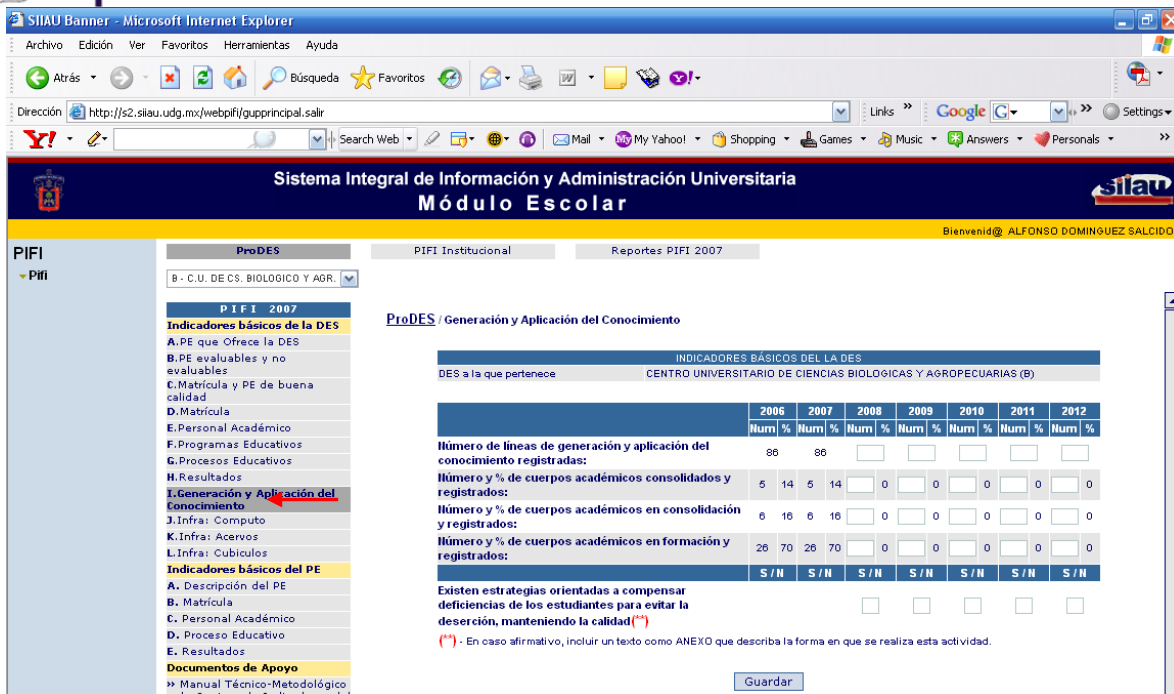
SIIAU Banner - Microsoft Internet Explorer

Archivo Edición Ver Favoritos Herramientas Ayuda

Atrás Búsqueda Favoritos

Dirección http://s2.siiau.udg.mx/webpifi/gupprincipal.salir

Links Google Settings

Search Web Mail My Yahoo! Shopping Games Music Answers Personals

Sistema Integral de Información y Administración Universitaria
Módulo Escolar

siiau

Bienvenid@ ALFONSO DOMINGUEZ SALCIDO

PIFI
Pifi

ProDES | PIFI Institucional | Reportes PIFI 2007

B - C.U. DE CS. BIOLOGICO Y AGR.

PIFI 2007
Indicadores básicos de la DES
A.PE que Ofrece la DES
B.PE evaluables y no evaluables
C.Matrícula y PE de buena calidad
D.Matrícula
E.Personal Académico
F.Programas Educativos
G.Procesos Educativos
H.Resultados
I.Generación y Aplicación del Conocimiento
J.Infra: Computo
K.Infra: Acervos
L.Infra: Cubiculos
Indicadores básicos del PE
A. Descripción del PE
B. Matrícula
C. Personal Académico
D. Proceso Educativo
E. Resultados
Documentos de Apoyo
» Manual Técnico-Metodológico

ProDES / Generación y Aplicación del Conocimiento

| INDICADORES BÁSICOS DEL LA DES | |
|---|---|
| DES a la que pertenece | CENTRO UNIVERSITARIO DE CIENCIAS BIOLOGICAS Y AGROPECUARIAS (B) |

| | 2006 | | 2007 | | 2008 | | 2009 | | 2010 | | 2011 | | 2012 | |
|---|---|---|---|---|---|---|---|---|---|---|---|---|---|---|
| | Num | % | Num | % | Num | % | Num | % | Num | % | Num | % | Num | % |
| Número de líneas de generación y aplicación del conocimiento registradas: | 86 | | 86 | | | | | | | | | | | |
| Número y % de cuerpos académicos consolidados y registrados: | 5 | 14 | 5 | 14 | | 0 | | 0 | | 0 | | 0 | | 0 |
| Número y % de cuerpos académicos en consolidación y registrados: | 6 | 16 | 6 | 16 | | 0 | | 0 | | 0 | | 0 | | 0 |
| Número y % de cuerpos académicos en formación y registrados: | 26 | 70 | 26 | 70 | | 0 | | 0 | | 0 | | 0 | | 0 |
| | S/N | | S/N | | S/N | | S/N | | S/N | | S/N | | S/N | |
| Existen estrategias orientadas a compensar deficiencias de los estudiantes para evitar la deserción, manteniendo la calidad(**) | | | | | | | | | | | | | | |

(**) - En caso afirmativo, incluir un texto como ANEXO que describa la forma en que se realiza esta actividad.

Guardar